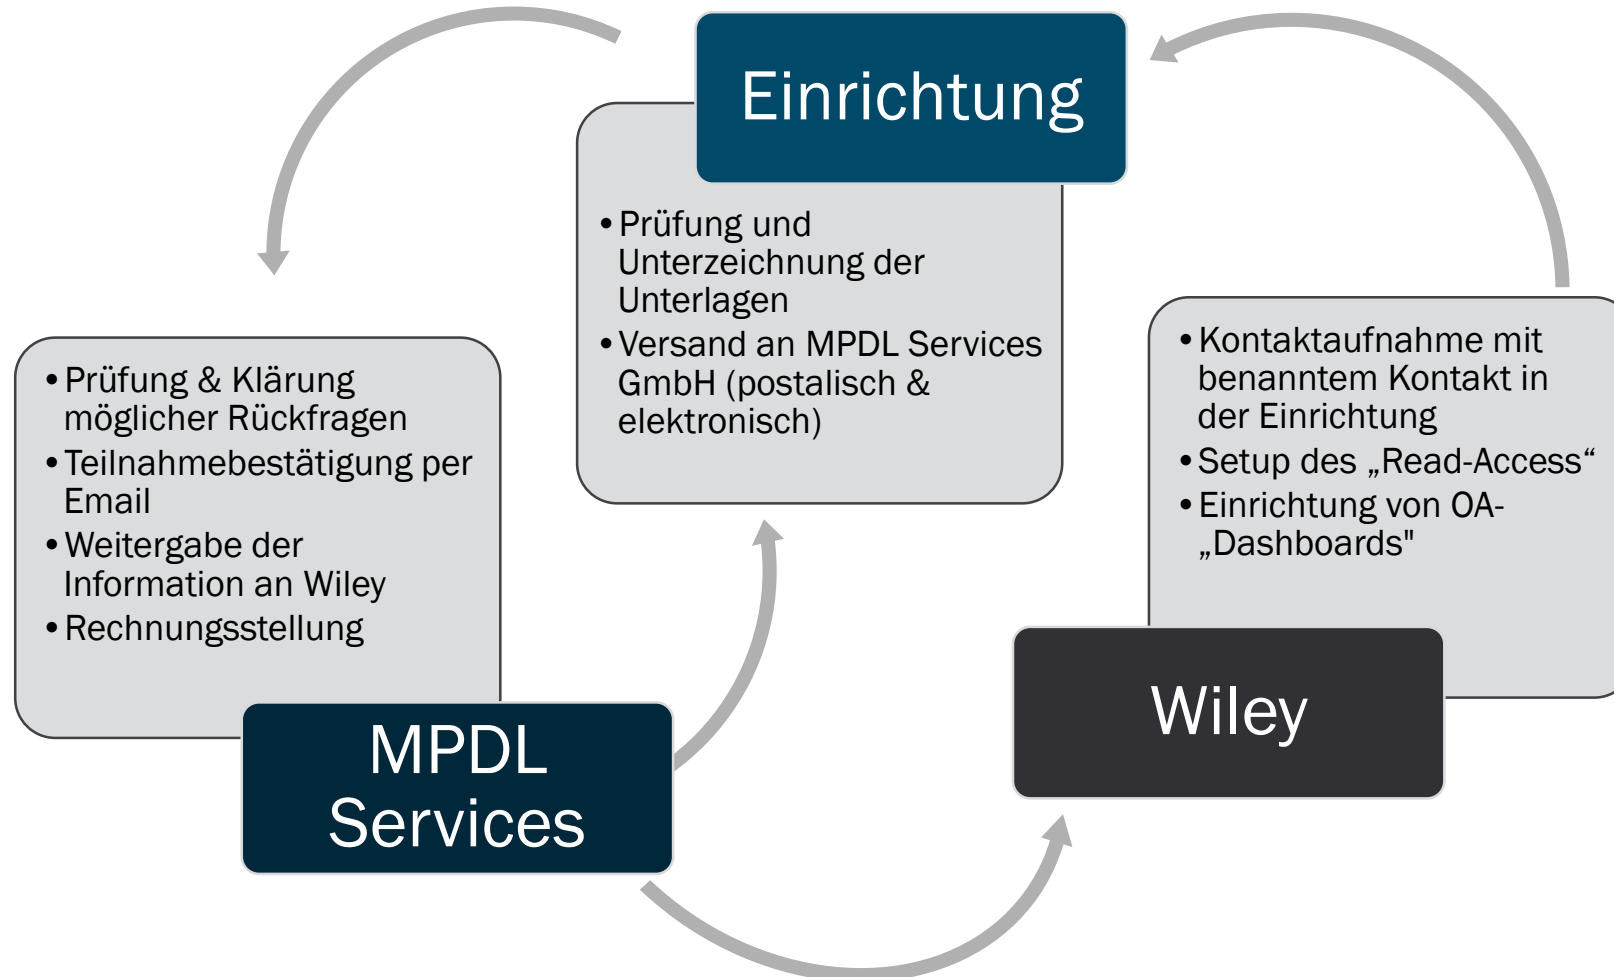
Einrichtung

• Prüfung und Unterzeichnung der Unterlagen
• Versand an MPDL Services GmbH (postalisch & elektronisch)

• Prüfung & Klärung möglicher Rückfragen
• Teilnahmebestätigung per Email
• Weitergabe der Information an Wiley
• Rechnungsstellung

MPDL Services

• Kontaktaufnahme mit benanntem Kontakt in der Einrichtung
• Setup des „Read-Access“
• Einrichtung von OA-„Dashboards"

Wiley